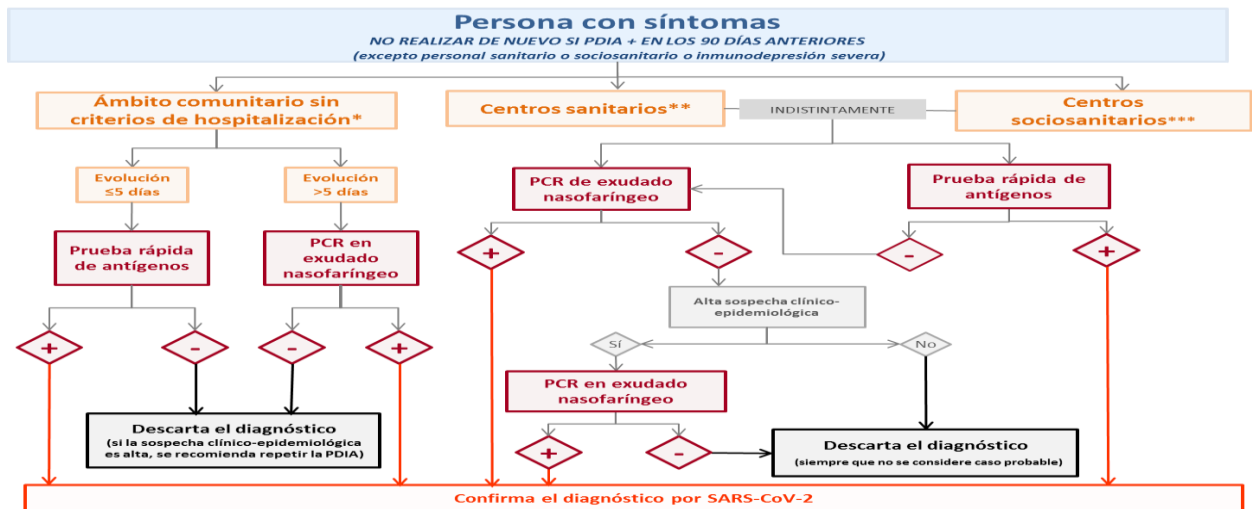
Persona con síntomas
NO REALIZAR DE NUEVO SI PDIA + EN LOS 90 DÍAS ANTERIORES
(excepto personal sanitario o sociosanitario o inmunodepresión severa)

Ámbito comunitario sin criterios de hospitalización*

Centros sanitarios**

INDISTINTAMENTE

Centros sociosanitarios***

Evolución ≤5 días

Evolución >5 días

Prueba rápida de antígenos

PCR en exudado nasofaríngeo

+

-

-

+

Descarta el diagnóstico
(si la sospecha clínico-epidemiológica es alta, se recomienda repetir la PDIA)

PCR de exudado nasofaríngeo

Prueba rápida de antígenos

+

-

-

+

Alta sospecha clínico-epidemiológica

Sí

No

PCR en exudado nasofaríngeo

+

-

Descarta el diagnóstico
(siempre que no se considere caso probable)

Confirma el diagnóstico por SARS-CoV-2